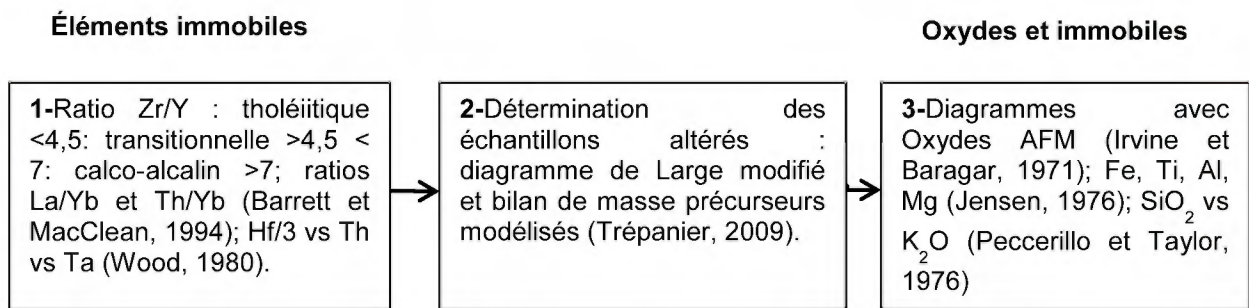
Éléments immobiles

Oxydes et immobiles

1-Ratio Zr/Y : tholéiitique <4,5: transitionnelle >4,5 < 7: calco-alcalin >7; ratios La/Yb et Th/Yb (Barrett et MacClean, 1994); Hf/3 vs Th vs Ta (Wood, 1980).

2-Détermination des échantillons altérés : diagramme de Large modifié et bilan de masse précurseurs modélisés (Trépanier, 2009).

3-Diagrammes avec Oxydes AFM (Irvine et Baragar, 1971); Fe, Ti, Al, Mg (Jensen, 1976); $SiO_2$ vs $K_2O$ (Peccerillo et Taylor, 1976)